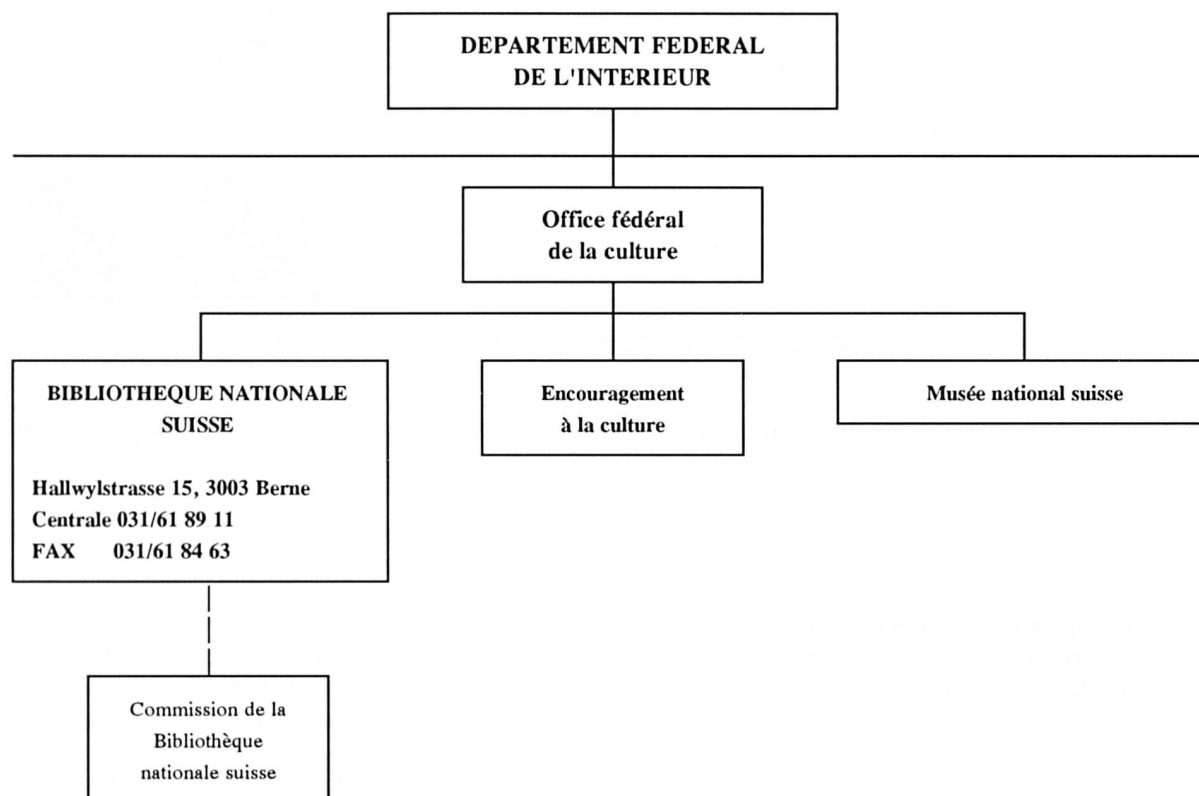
DEPARTEMENT FEDERAL
DE L'INTERIEUR

Office fédéral
de la culture

BIBLIOTHEQUE NATIONALE
SUISSE

Hallwylstrasse 15, 3003 Berne
Centrale 031/61 89 11
FAX 031/61 84 63

Encouragement
à la culture

Musée national suisse

Commission de la
Bibliothèque
nationale suisse